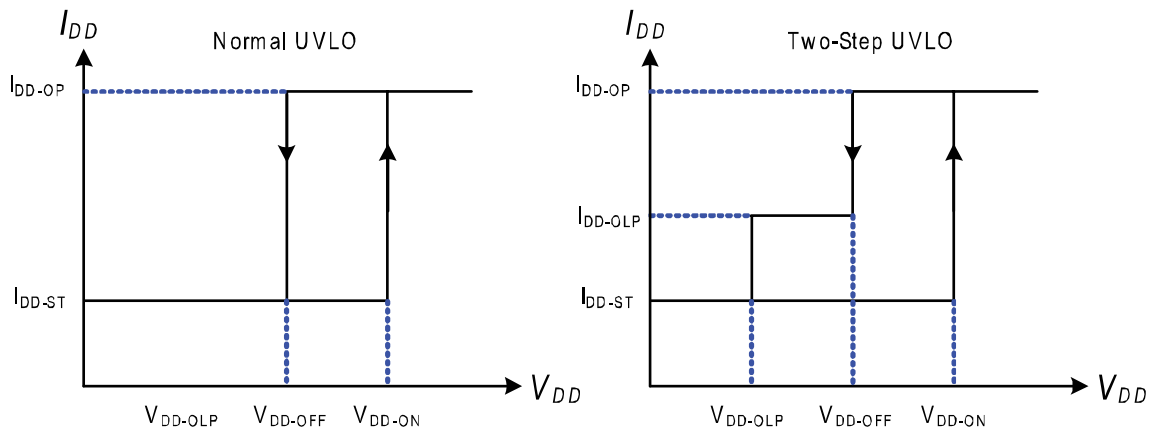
$I_{DD}$

Normal UVLO

$I_{DD-OP}$

$I_{DD-ST}$

$V_{DD}$

$V_{DD-OLP}$ $V_{DD-OFF}$ $V_{DD-ON}$

$I_{DD}$

Two-Step UVLO

$I_{DD-OP}$

$I_{DD-OLP}$

$I_{DD-ST}$

$V_{DD}$

$V_{DD-OLP}$ $V_{DD-OFF}$ $V_{DD-ON}$